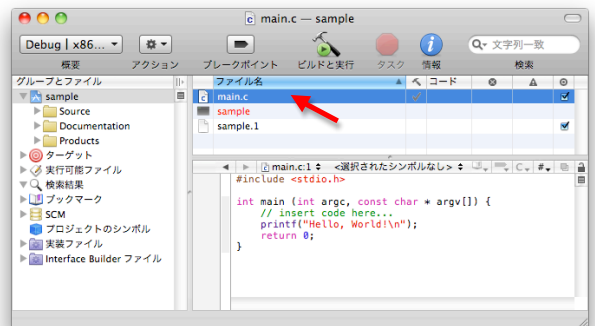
main.c — sample

Debug | x86...

概要

アクション

ブレークポイント

ビルドと実行

タスク

情報

文字列一致

検索

グループとファイル

sample

Source

Documentation

Products

ターゲット

実行可能ファイル

検索結果

ブックマーク

SCM

プロジェクトのシンボル

実装ファイル

Interface Builder ファイル

ファイル名

コード

| ファイル名 | コード |
|---|---|
| main.c | |
| sample | |
| sample.1 | |

main.c:1

<選択されたシンボルなし>

#include <stdio.h>

int main (int argc, const char * argv[]) {
    // insert code here...
    printf("Hello, World!\n");
    return 0;
}